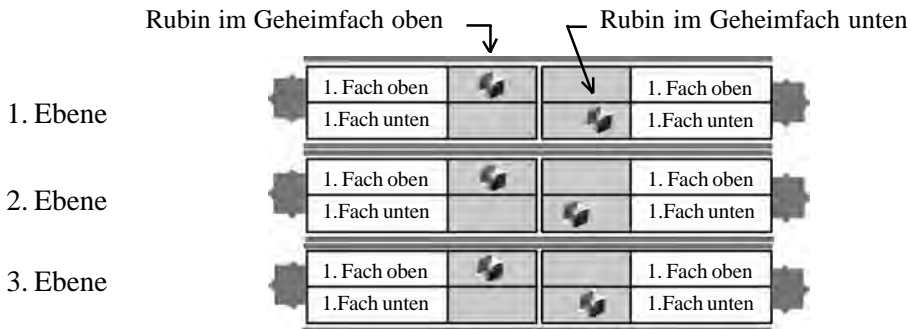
Rubin im Geheimfach oben

Rubin im Geheimfach unten

1. Ebene

| 1. Fach oben | | | 1. Fach oben |
|---|---|---|---|
| 1.Fach unten | | | 1.Fach unten |

2. Ebene

| 1. Fach oben | | | 1. Fach oben |
|---|---|---|---|
| 1.Fach unten | | | 1.Fach unten |

3. Ebene

| 1. Fach oben | | | 1. Fach oben |
|---|---|---|---|
| 1.Fach unten | | | 1.Fach unten |